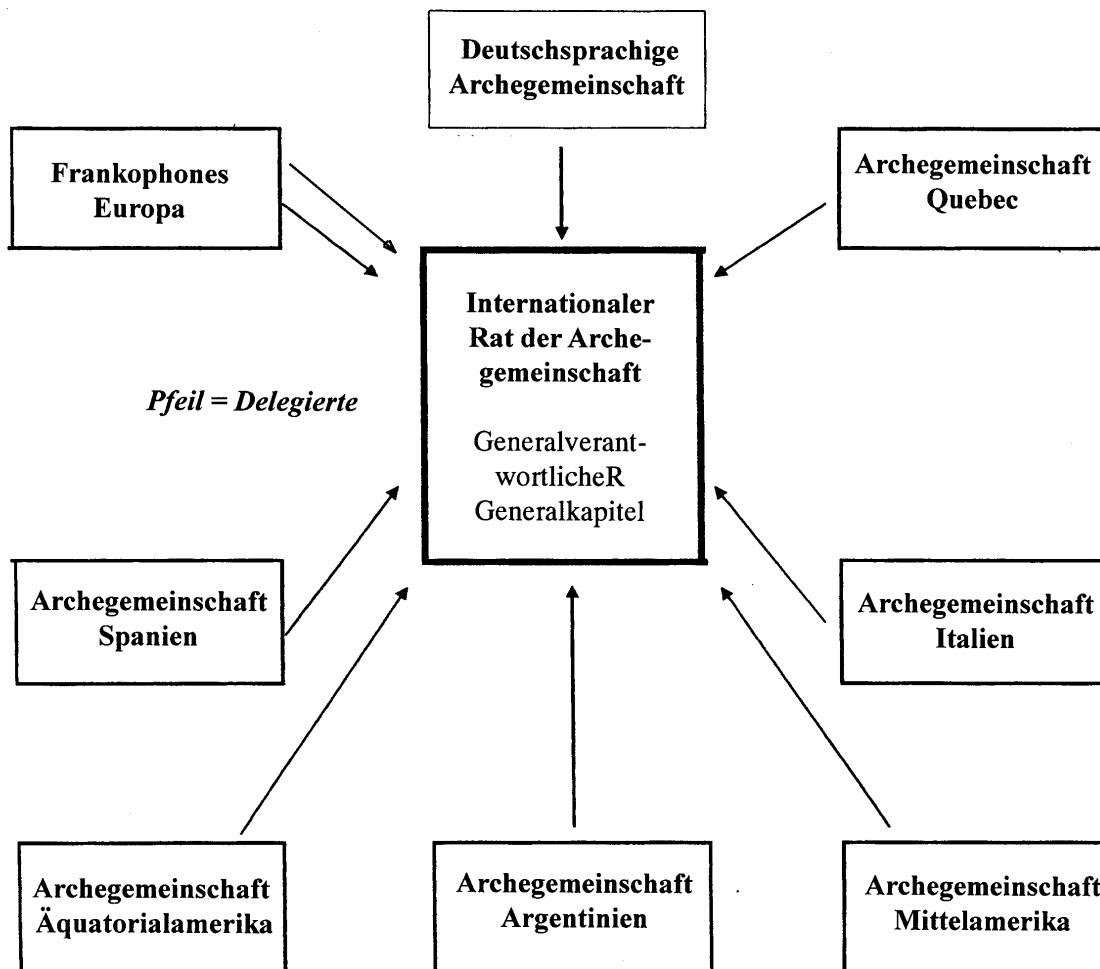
Deutschsprachige Archegemeinschaft

Frankophones Europa

Archegemeinschaft Quebec

Internationaler Rat der Archegemeinschaft

Generalverantwortliche R
Generalkapitel

Pfeil = Delegierte

Archegemeinschaft Spanien

Archegemeinschaft Italien

Archegemeinschaft Äquatorialamerika

Archegemeinschaft Argentinien

Archegemeinschaft Mittelamerika